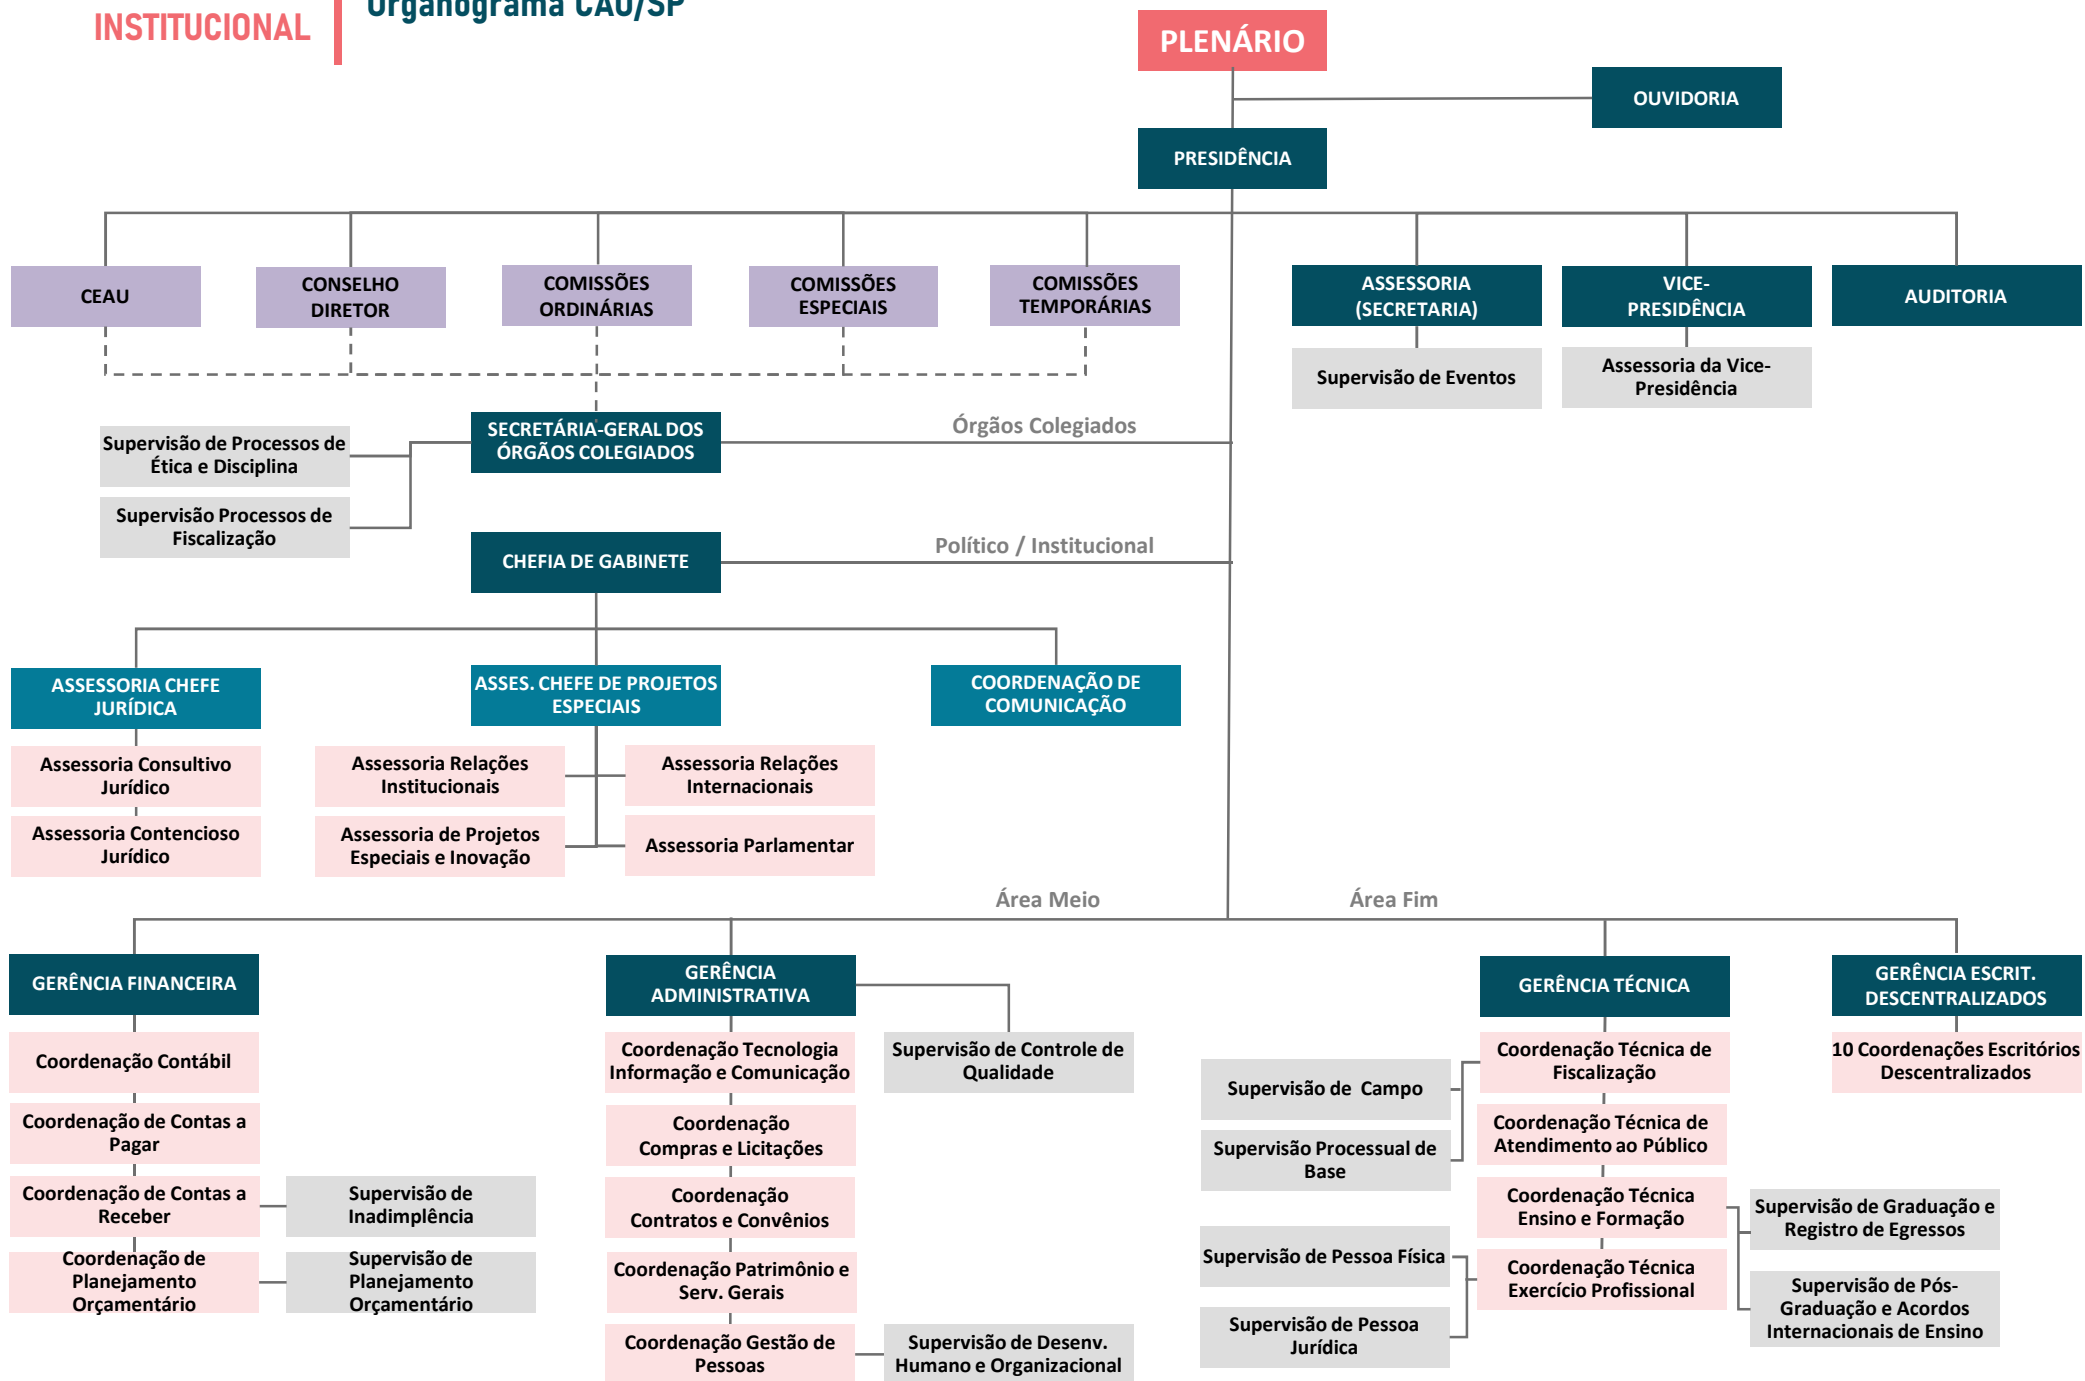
INSTITUCIONAL

Organograma CAU/SP

PLENÁRIO

OUVIDORIA

PRESIDÊNCIA

CEAU

CONSELHO DIRETOR

COMISSÕES ORDINÁRIAS

COMISSÕES ESPECIAIS

COMISSÕES TEMPORÁRIAS

ASSESSORIA (SECRETARIA)

Supervisão de Eventos

VICE-PRESIDÊNCIA

Assessoria da Vice-Presidência

AUDITORIA

Supervisão de Processos de Ética e Disciplina

Supervisão Processos de Fiscalização

SECRETÁRIA-GERAL DOS ÓRGÃOS COLEGIADOS

Órgãos Colegiados

CHEFIA DE GABINETE

Político / Institucional

ASSESSORIA CHEFE JURÍDICA

Assessoria Consultivo Jurídico

Assessoria Contencioso Jurídico

ASSES. CHEFE DE PROJETOS ESPECIAIS

Assessoria Relações Institucionais

Assessoria de Projetos Especiais e Inovação

Assessoria Relações Internacionais

Assessoria Parlamentar

COORDENAÇÃO DE COMUNICAÇÃO

Área Meio

Área Fim

GERÊNCIA FINANCEIRA

Coordenação Contábil

Coordenação de Contas a Pagar

Coordenação de Contas a Receber

Supervisão de Inadimplência

Coordenação de Planejamento Orçamentário

Supervisão de Planejamento Orçamentário

GERÊNCIA ADMINISTRATIVA

Coordenação Tecnologia Informação e Comunicação

Supervisão de Controle de Qualidade

Coordenação Compras e Licitações

Coordenação Contratos e Convênios

Coordenação Patrimônio e Serv. Gerais

Coordenação Gestão de Pessoas

Supervisão de Desenv. Humano e Organizacional

GERÊNCIA TÉCNICA

Supervisão de Campo

Supervisão Processual de Base

Supervisão de Pessoa Física

Supervisão de Pessoa Jurídica

Coordenação Técnica de Fiscalização

Coordenação Técnica de Atendimento ao Público

Coordenação Técnica Ensino e Formação

Coordenação Técnica Exercício Profissional

Supervisão de Graduação e Registro de Egressos

Supervisão de Pós-Graduação e Acordos Internacionais de Ensino

GERÊNCIA ESCRIT. DESCENTRALIZADOS

10 Coordenações Escritórios Descentralizados